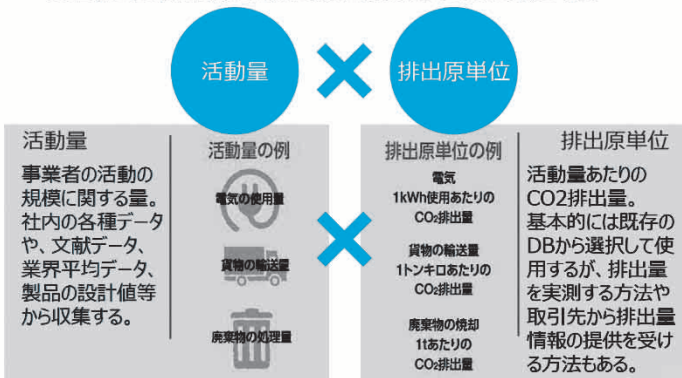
活動量

排出原単位

活動量

事業者の活動の規模に関する量。社内の各種データや、文献データ、業界平均データ、製品の設計値等から収集する。

活動量の例

電気の使用量

貨物の輸送量

廃棄物の処理量

排出原単位の例

電気
1kWh使用あたりの
$CO_2$排出量

貨物の輸送量
1トンキロあたりの
$CO_2$排出量

廃棄物の焼却
1tあたりの
$CO_2$排出量

排出原単位

活動量あたりのCO2排出量。
基本的には既存のDBから選択して使用するが、排出量を実測する方法や取引先から排出量情報の提供を受ける方法もある。